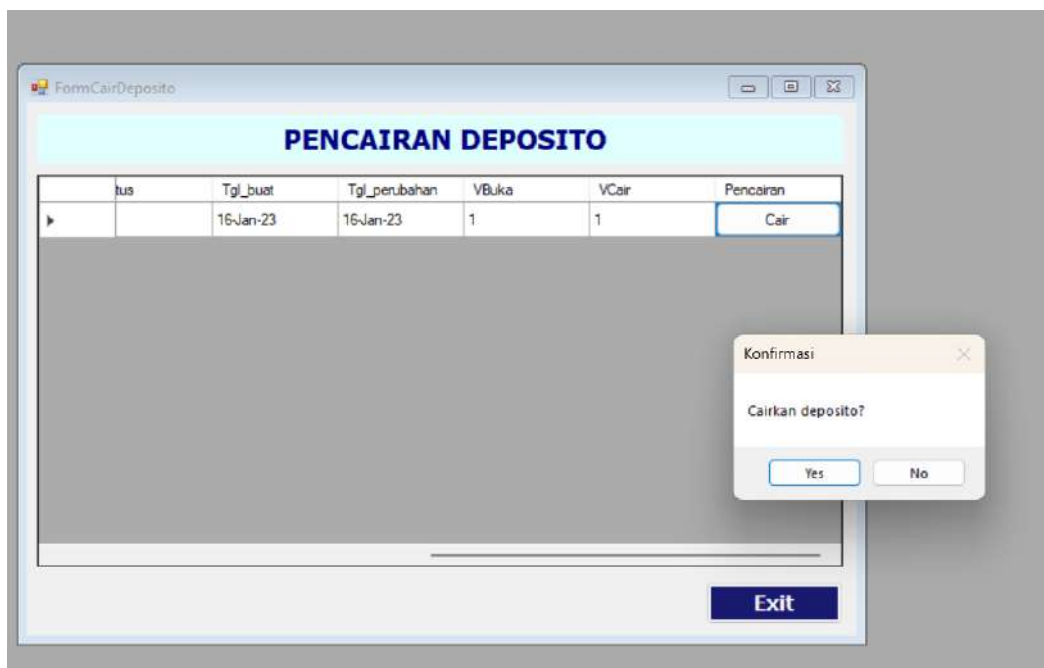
FormCairDeposito

PENCAIRAN DEPOSITO

| | tus | Tgl_buat | Tgl_perubahan | VBuka | VCair | Pencairan |
|---|---|---|---|---|---|---|
| ▸ | | 16-Jan-23 | 16-Jan-23 | 1 | 1 | Cair |

Konfirmasi

Cairkan deposito?

Yes No

Exit